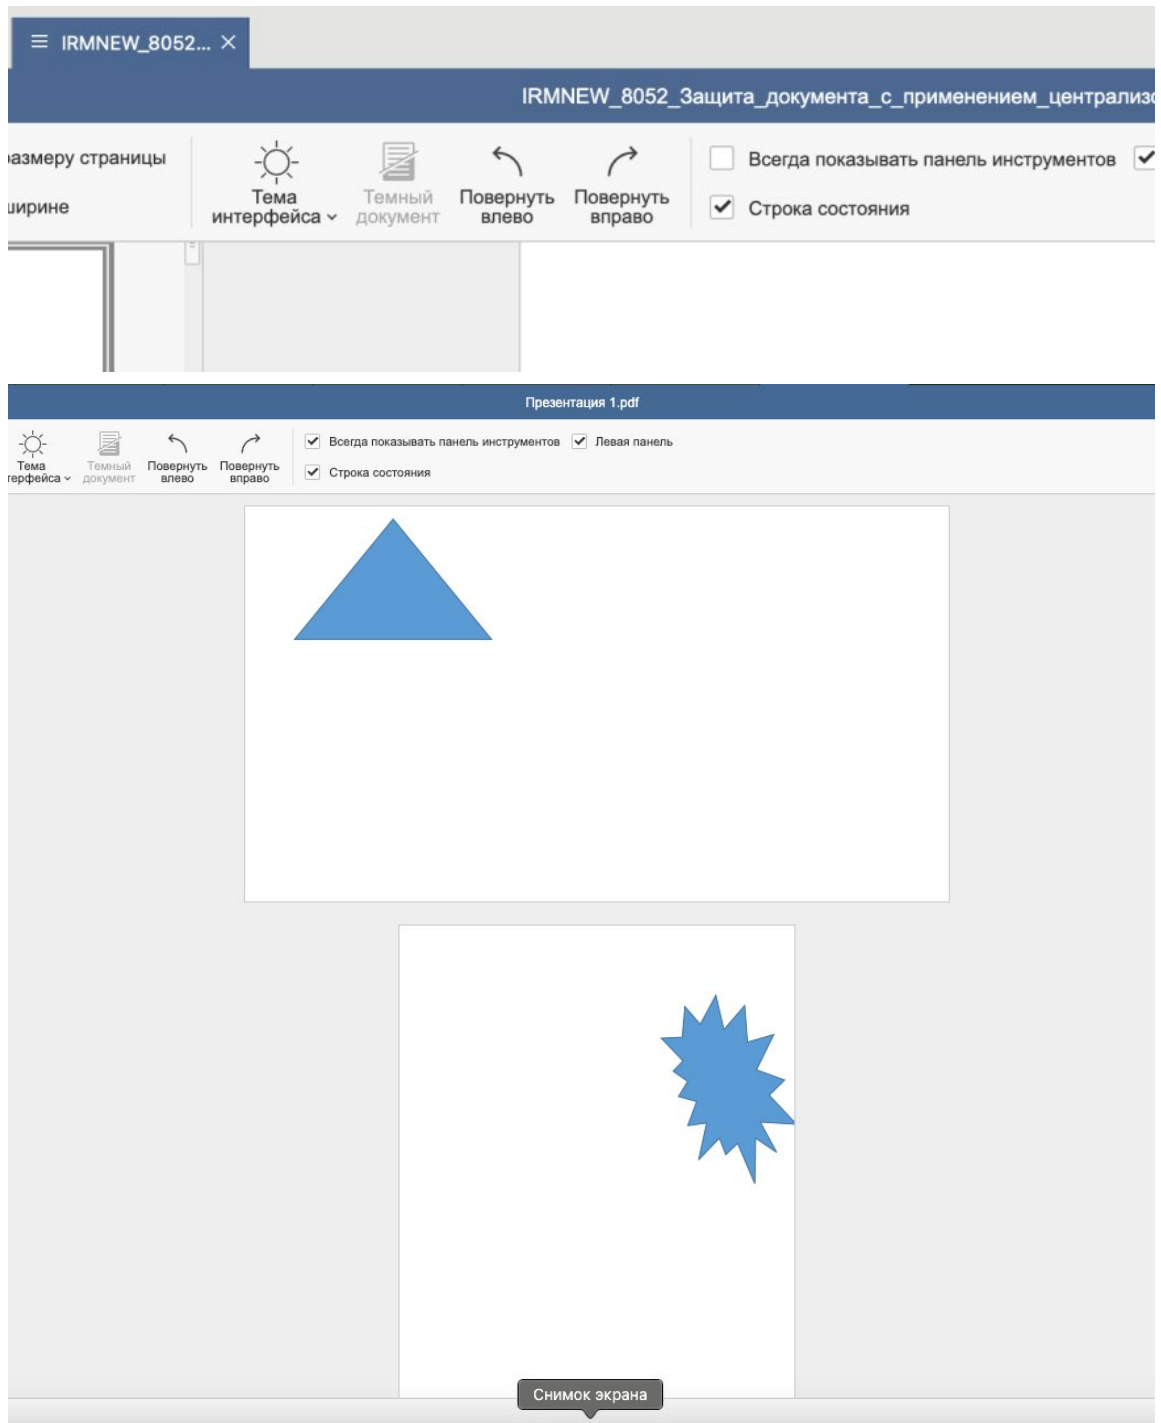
≡ IRMNEW_8052... ×

IRMNEW_8052_Защита_документа_с_применением_централиз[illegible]

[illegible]азмеру страницы

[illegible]ирине

Тема интерфейса ⌄

Темный документ

Повернуть влево

Повернуть вправо

Всегда показывать панель инструментов

Строка состояния

Презентация 1.pdf

Тема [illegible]терфейса ⌄

Темный документ

Повернуть влево

Повернуть вправо

Всегда показывать панель инструментов

Левая панель

Строка состояния

Снимок экрана